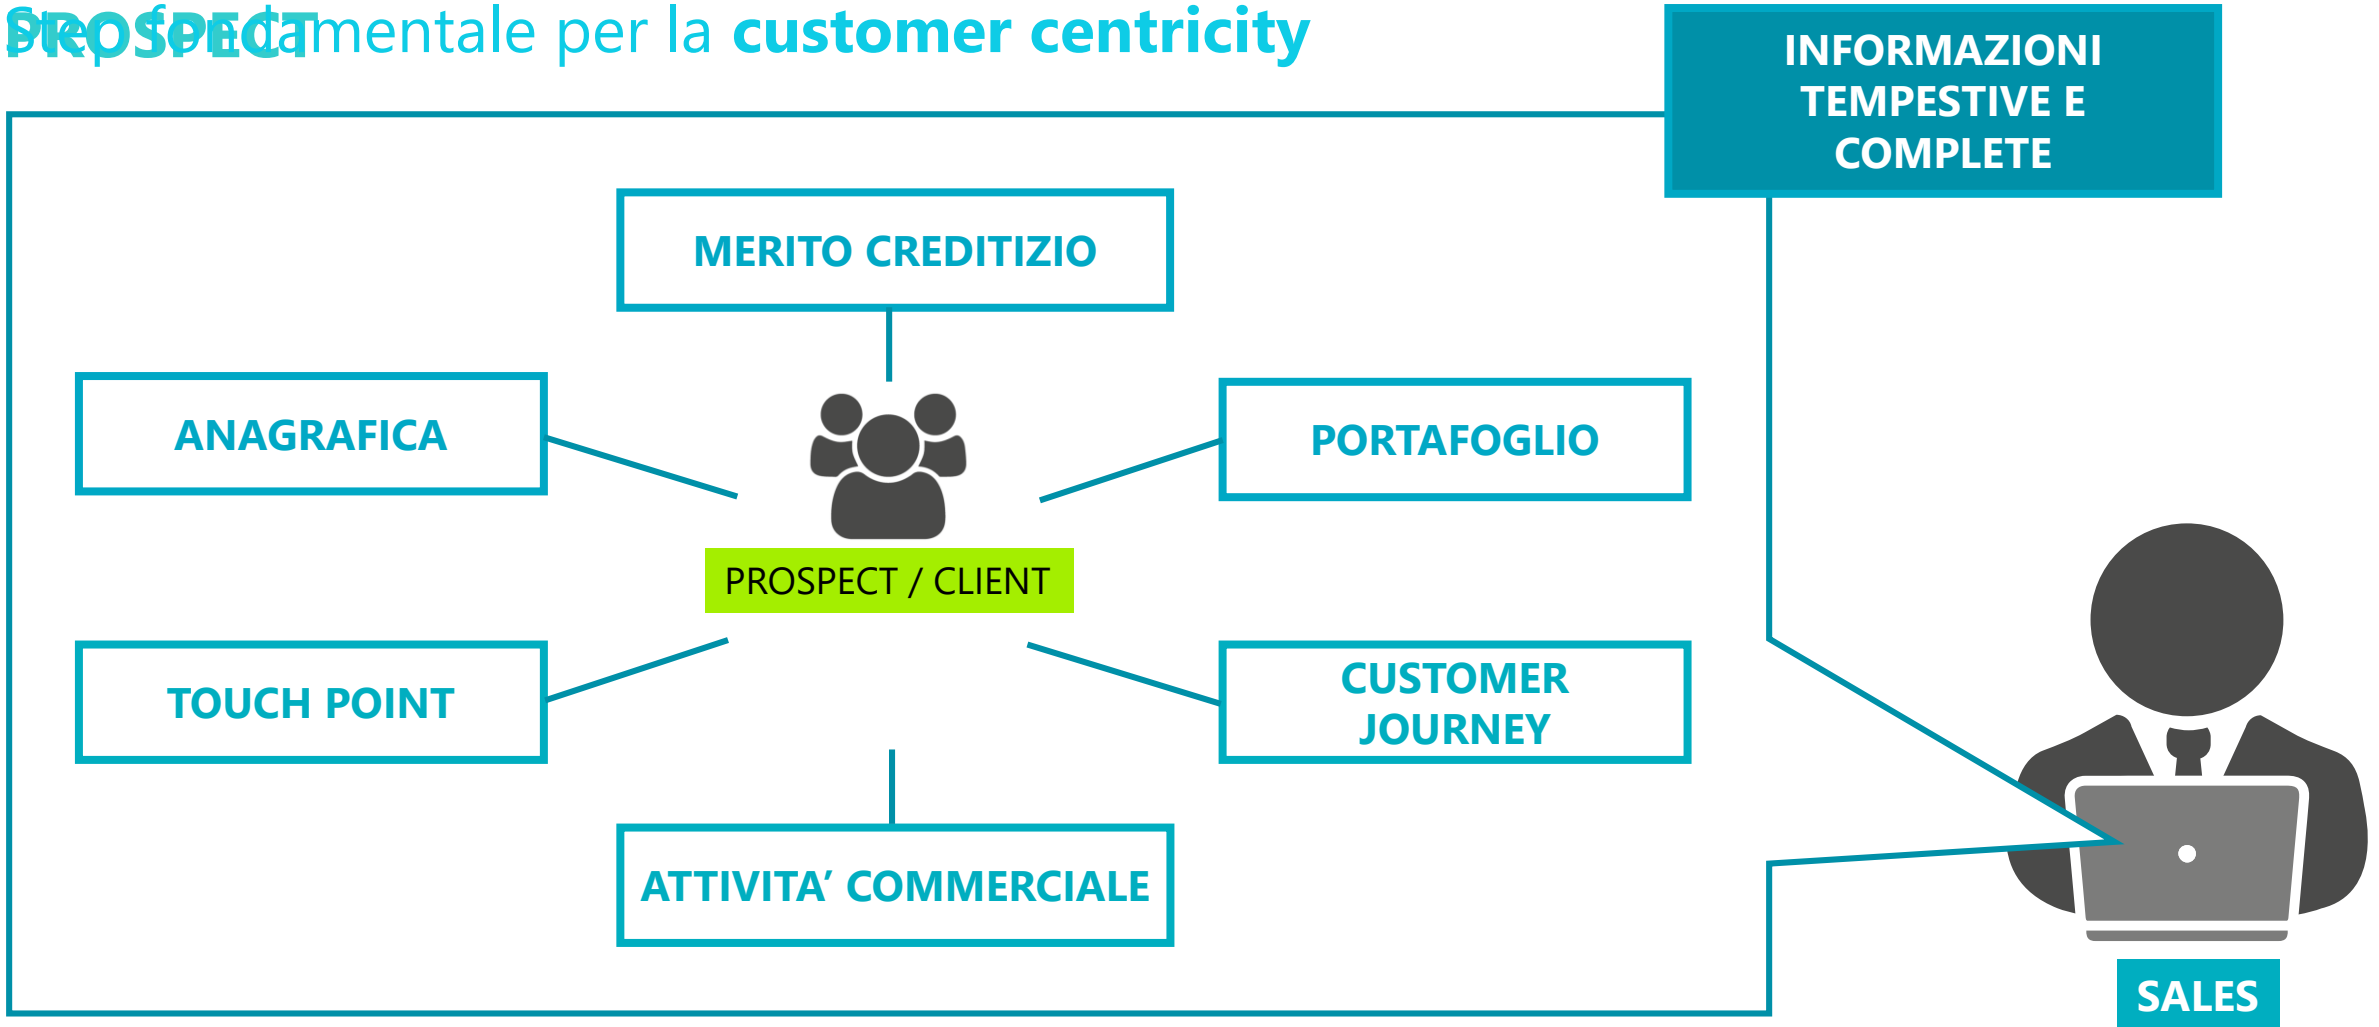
PROSPECT

Step fondamentale per la **customer centricity**

INFORMAZIONI TEMPESTIVE E COMPLETE

MERITO CREDITIZIO

ANAGRAFICA

PORTAFOGLIO

PROSPECT / CLIENT

TOUCH POINT

CUSTOMER JOURNEY

ATTIVITA' COMMERCIALE

SALES